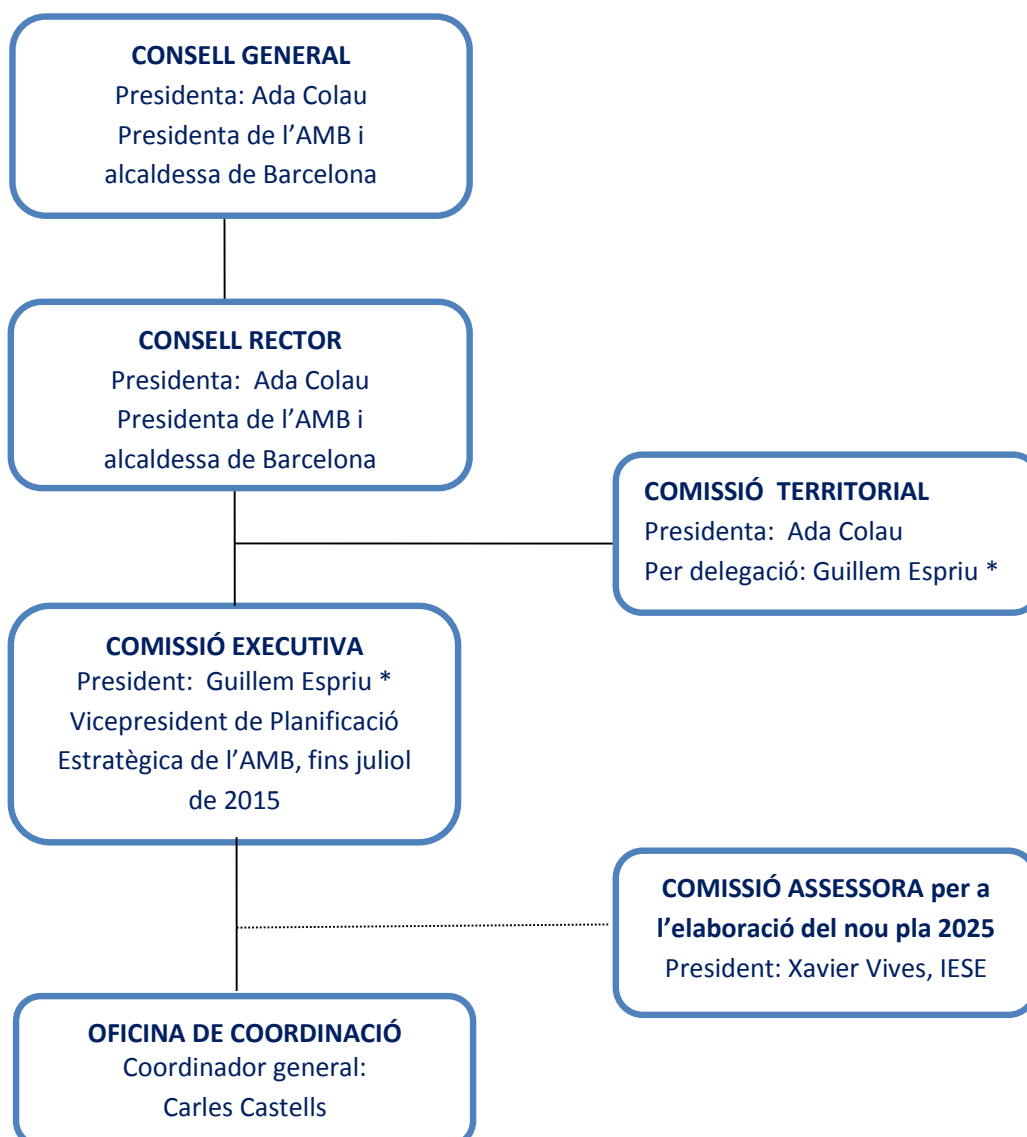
CONSELL GENERAL
Presidenta: Ada Colau
Presidenta de l'AMB i alcaldessa de Barcelona

CONSELL RECTOR
Presidenta: Ada Colau
Presidenta de l'AMB i alcaldessa de Barcelona

COMISSIÓ TERRITORIAL
Presidenta: Ada Colau
Per delegació: Guillem Espriu *

COMISSIÓ EXECUTIVA
President: Guillem Espriu *
Vicepresident de Planificació Estratègica de l'AMB, fins juliol de 2015

COMISSIÓ ASSESSORA per a l'elaboració del nou pla 2025
President: Xavier Vives, IESE

OFICINA DE COORDINACIÓ
Coordinador general:
Carles Castells